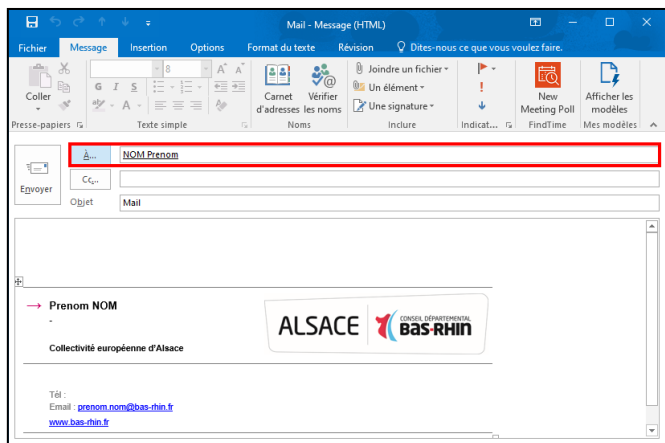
Mail - Message (HTML)

Fichier Message Insertion Options Format du texte Révision Dites-nous ce que vous voulez faire.

Coller
Presse-papiers
8
G I S
Texte simple
Carnet d'adresses
Vérifier les noms
Noms
Joindre un fichier
Un élément
Une signature
Inclure
Indicat...
New Meeting Poll
FindTime
Afficher les modèles
Mes modèles

Envoyer
À...
NOM Prenom
Cc...
Objet
Mail

→ Prenom NOM
-
Collectivité européenne d'Alsace

ALSACE CONSEIL DÉPARTEMENTAL BAS-RHIN

Tél :
Email : prenom.nom@bas-rhin.fr
www.bas-rhin.fr